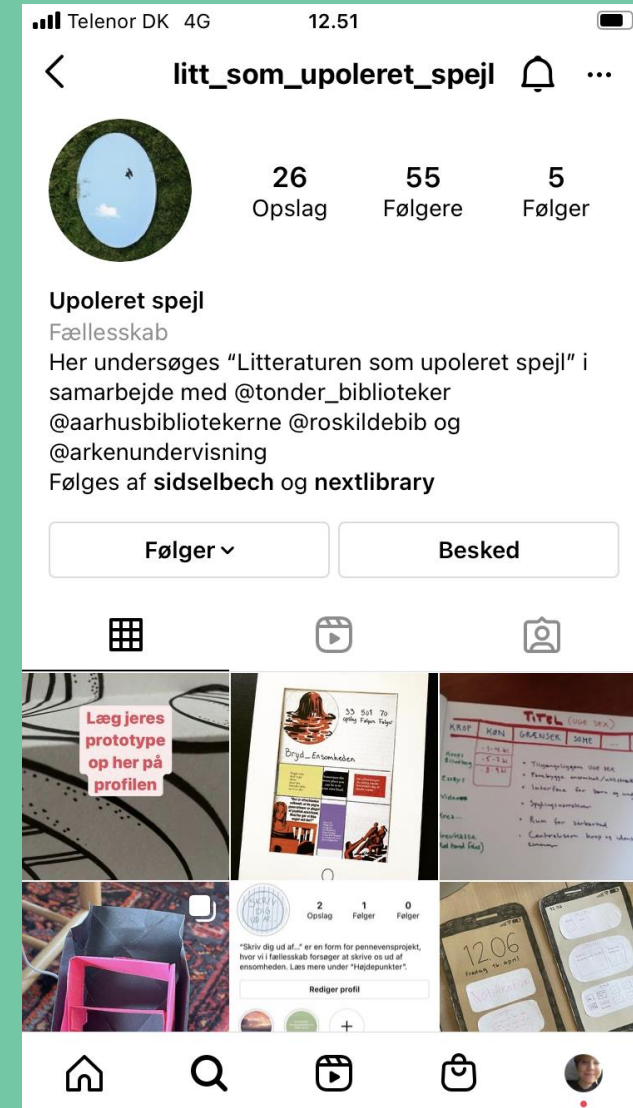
Telenor DK 4G 12.51

litt_som_upoleret_spejl

26 Opslag
55 Følgere
5 Følger

Upoleret spejl
Fællesskab
Her undersøges "Litteraturen som upoleret spejl" i samarbejde med @tonder_biblioteker @aarhusbibliotekerne @roskildebib og @arkenundervisning
Følges af sidselbech og nextlibrary

Følger
Besked

Læg jeres prototype op her på profilen

33 501 70
Opslag Følgere Følger
Bryd_Ensomheden

TITEL (UGE SEX)
KROP
KØN
GRÆNSER
SOME
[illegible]

2 Opslag
1 Følger
0 Følger
"Skriv dig ud af..." er en form for pennevensprojekt, hvor vi i fællesskab forsøger at skrive os ud af ensomheden. Læs mere under "Højdepunkter".
Rediger profil

12 06